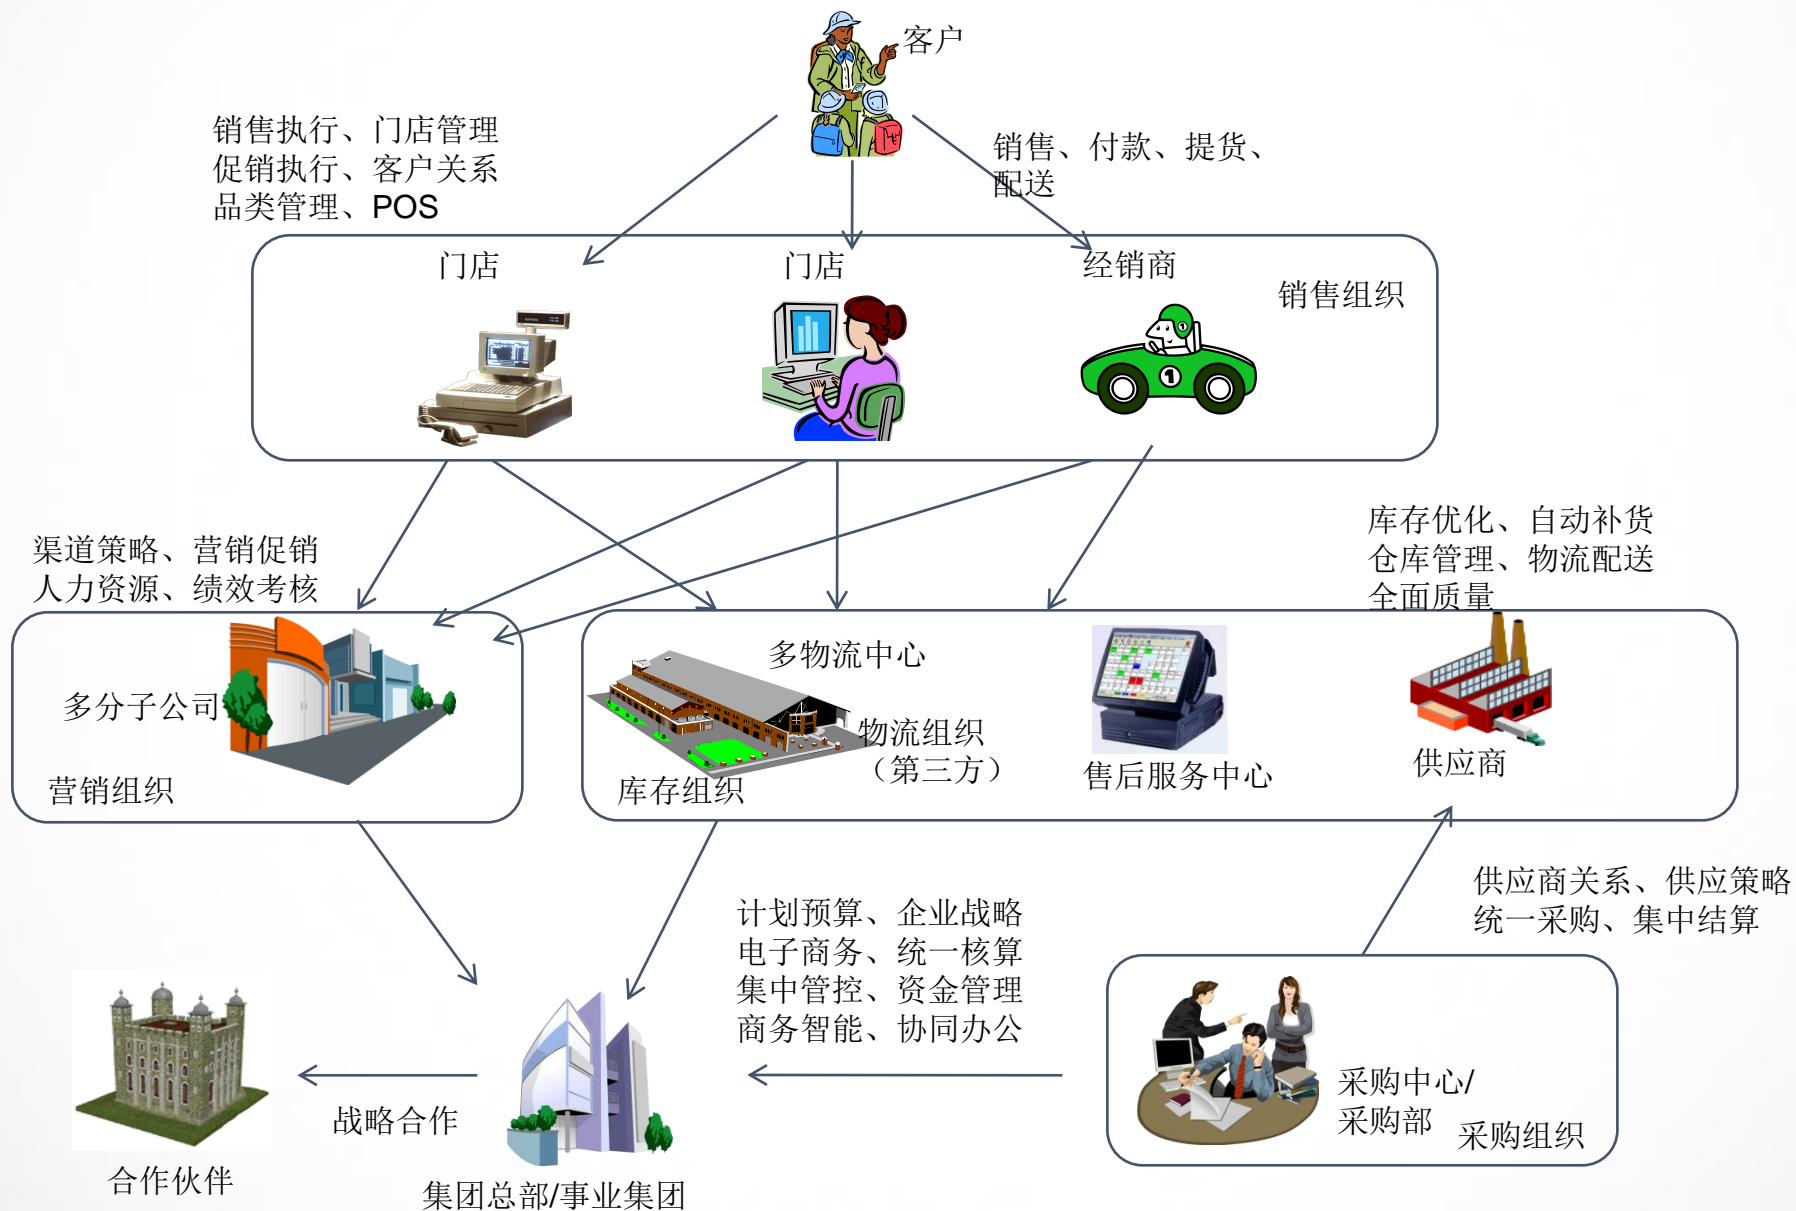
客户

销售执行、门店管理
促销执行、客户关系
品类管理、POS

销售、付款、提货、配送

门店

门店

经销商

销售组织

渠道策略、营销促销
人力资源、绩效考核

库存优化、自动补货
仓库管理、物流配送
全面质量

多分子公司

营销组织

多物流中心

物流组织
（第三方）

库存组织

售后服务中心

供应商

供应商关系、供应策略
统一采购、集中结算

计划预算、企业战略
电子商务、统一核算
集中管控、资金管理
商务智能、协同办公

采购中心/
采购部

采购组织

战略合作

合作伙伴

集团总部/事业集团